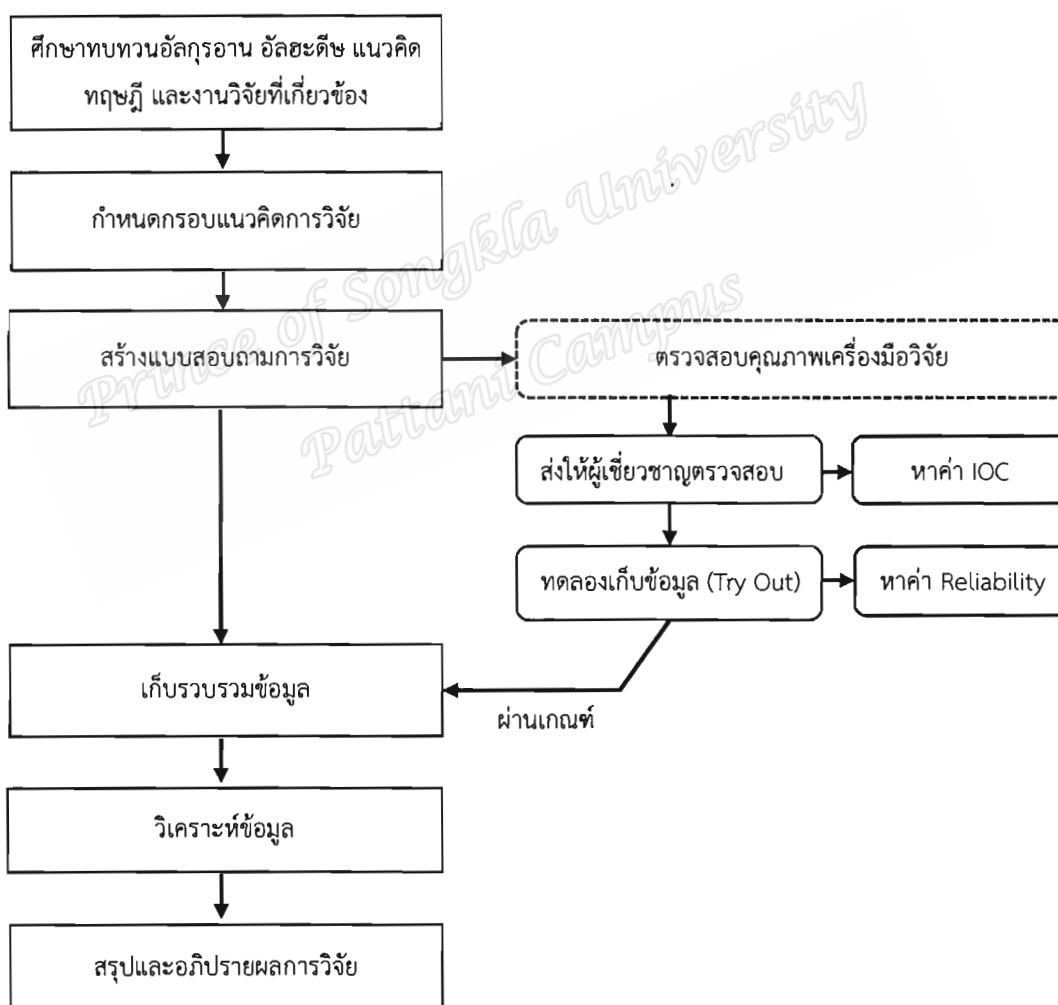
ศึกษาทบทวนอัลกุรอาน อัลฮะดีษ แนวคิด ทฤษฎี และงานวิจัยที่เกี่ยวข้อง

กำหนดกรอบแนวคิดการวิจัย

สร้างแบบสอบถามการวิจัย

ตรวจสอบคุณภาพเครื่องมือวิจัย

ส่งให้ผู้เชี่ยวชาญตรวจสอบ

หาค่า IOC

ทดลองเก็บข้อมูล (Try Out)

หาค่า Reliability

เก็บรวบรวมข้อมูล

ผ่านเกณฑ์

วิเคราะห์ข้อมูล

สรุปและอภิปรายผลการวิจัย

Prince of Songkla University Pattani Campus